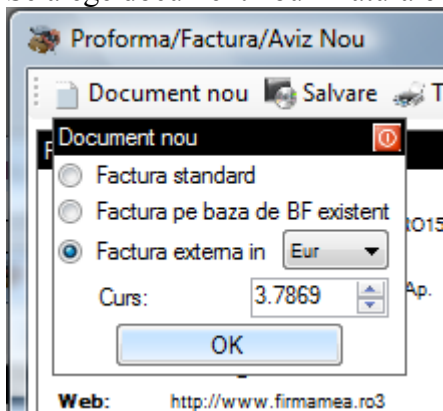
se alege document nou Factura e

Proforma/Factura/Aviz Nou

Document nou Salvare T

Document nou

Factura standard

Factura pe baza de BF existent

Factura externa in Eur

Curs: 3.7869

OK

Web: http://www.firmamea.ro3

RO15

Ap.